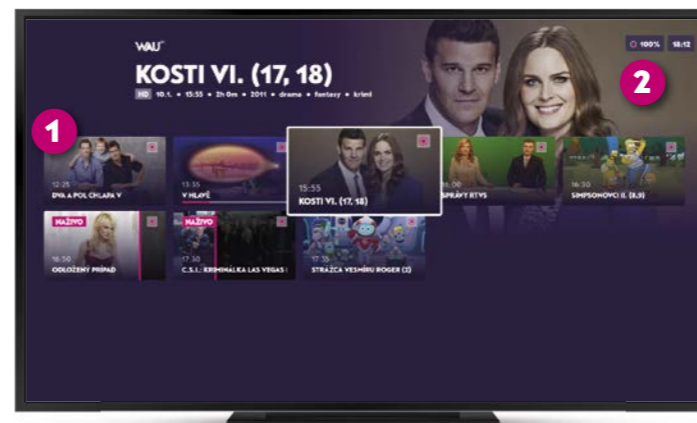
WAU

KOSTI VI. (17, 18)

HD 10.1. • 15:55 • 2h 0m • 2011 • drama • fantasy • krimi

100% 18:12

2

1

12:25
DVA A POL CHLAPA V

13:35
V HLAVE

15:55
KOSTI VI. (17, 18)

16:00
SPRÁVY RTVS

16:30
SIMPSONOVCI II. (8,9)

NAŽIVO
16:50
ODLOŽENÝ PRÍPAD

NAŽIVO
17:30
C.S.I.: KRIMINÁLKA LAS VEGAS

17:35
STRÁŽCA VESMÍRU ROGER (2)